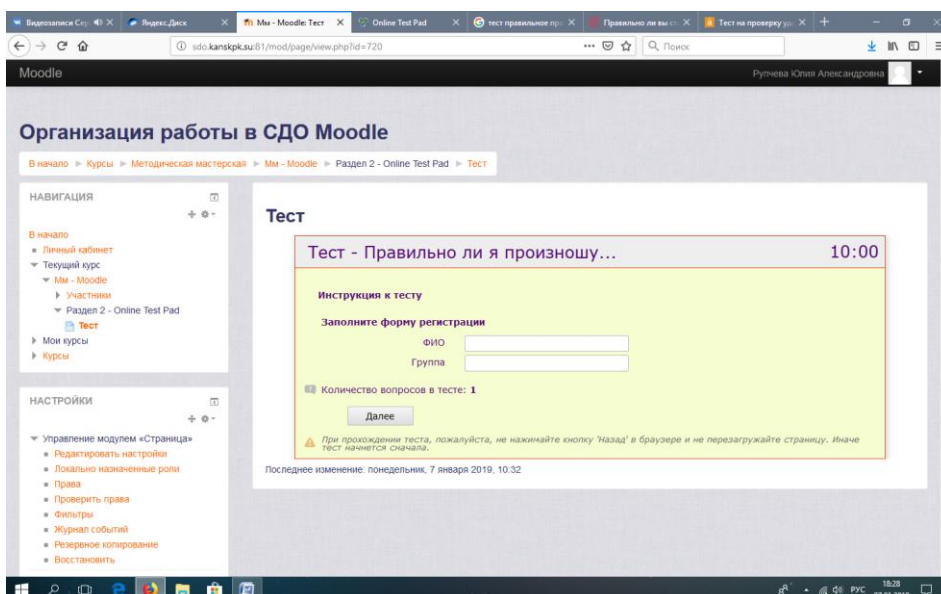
Видеозаписи Сер | Яндекс.Диск | Мм - Moodle: Тест | Online Test Pad | тест правильное пр | Правильно ли вы ст | Тест на проверку уд

sdo.kanskpk.su:81/mod/page/view.php?id=720

Поиск

Moodle

Рунчева Юлия Александровна

Организация работы в СДО Moodle

В начало ► Курсы ► Методическая мастерская ► Мм - Moodle ► Раздел 2 - Online Test Pad ► Тест

НАВИГАЦИЯ

В начало
Личный кабинет
Текущий курс
Мм - Moodle
Участники
Раздел 2 - Online Test Pad
Тест
Мои курсы
Курсы

НАСТРОЙКИ

Управление модулем «Страница»
Редактировать настройки
Локально назначенные роли
Права
Проверить права
Фильтры
Журнал событий
Резервное копирование
Восстановить

Тест

Тест - Правильно ли я произношу...

10:00

Инструкция к тесту

Заполните форму регистрации

ФИО

Группа

Количество вопросов в тесте: 1

Далее

При прохождении теста, пожалуйста, не нажимайте кнопку 'Назад' в браузере и не перезагружайте страницу. Иначе тест начнется сначала.

Последнее изменение: понедельник, 7 января 2019, 10:32

РУС 18:28